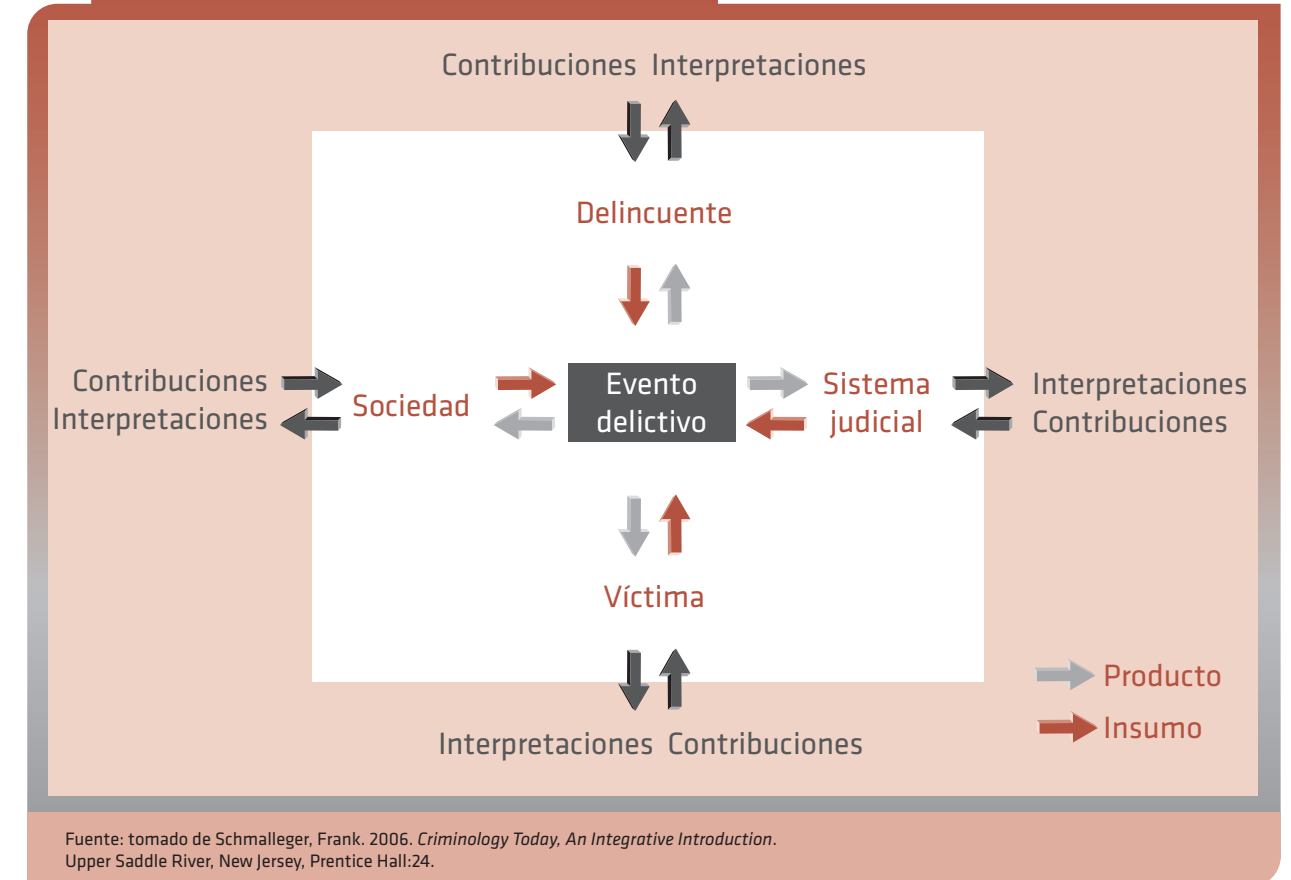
Contribuciones Interpretaciones

Delincuente

Contribuciones
Interpretaciones

Sociedad

Evento delictivo

Sistema judicial

Interpretaciones
Contribuciones

Víctima

Producto

Insumo

Interpretaciones Contribuciones

Fuente: tomado de Schmalleger, Frank. 2006. *Criminology Today, An Integrative Introduction*. Upper Saddle River, New Jersey, Prentice Hall:24.